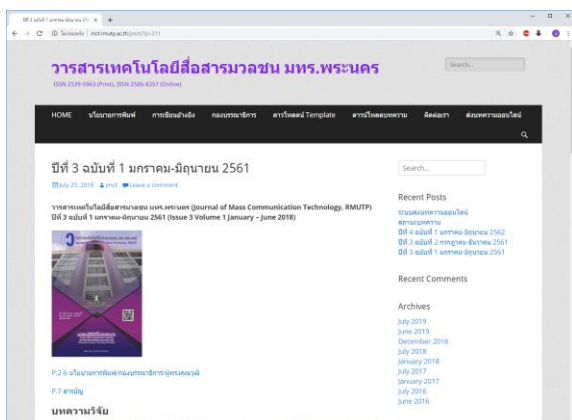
ปีที่ 3 ฉบับที่ 1 มกราคม-มิถุนายน 2561

ไม่ปลอดภัย | mctjournal.rmutp.ac.th/jmct/?p=311

วารสารเทคโนโลยีสื่อสารมวลชน มทร.พระนคร

ISSN 2539-5963 (Print), ISSN 2586-8357 (Online)

Search...

HOME นโยบายการพิมพ์ การเขียนอ้างอิง กองบรรณาธิการ ดาวน์โหลด Template ดาวน์โหลดบทความ ติดต่อเรา ส่งบทความออนไลน์

ปีที่ 3 ฉบับที่ 1 มกราคม-มิถุนายน 2561

July 25, 2018 jmct Leave a comment

วารสารเทคโนโลยีสื่อสารมวลชน มทร.พระนคร (Journal of Mass Communication Technology, RMUTP) ปีที่ 3 ฉบับที่ 1 มกราคม-มิถุนายน 2561 (Issue 3 Volume 1 January – June 2018)

P.2-6 นโยบายการพิมพ์/กองบรรณาธิการ/ผู้ทรงคุณวุฒิ

P.7 สารบัญ

บทความวิจัย

Search...

Recent Posts

ระบบส่งบทความออนไลน์

ส่งบทความ

ปีที่ 4 ฉบับที่ 1 มกราคม-มิถุนายน 2562

ปีที่ 3 ฉบับที่ 2 กรกฎาคม-ธันวาคม 2561

ปีที่ 3 ฉบับที่ 1 มกราคม-มิถุนายน 2561

Recent Comments

Archives

July 2019

June 2019

December 2018

July 2018

January 2018

July 2017

January 2017

July 2016

June 2016